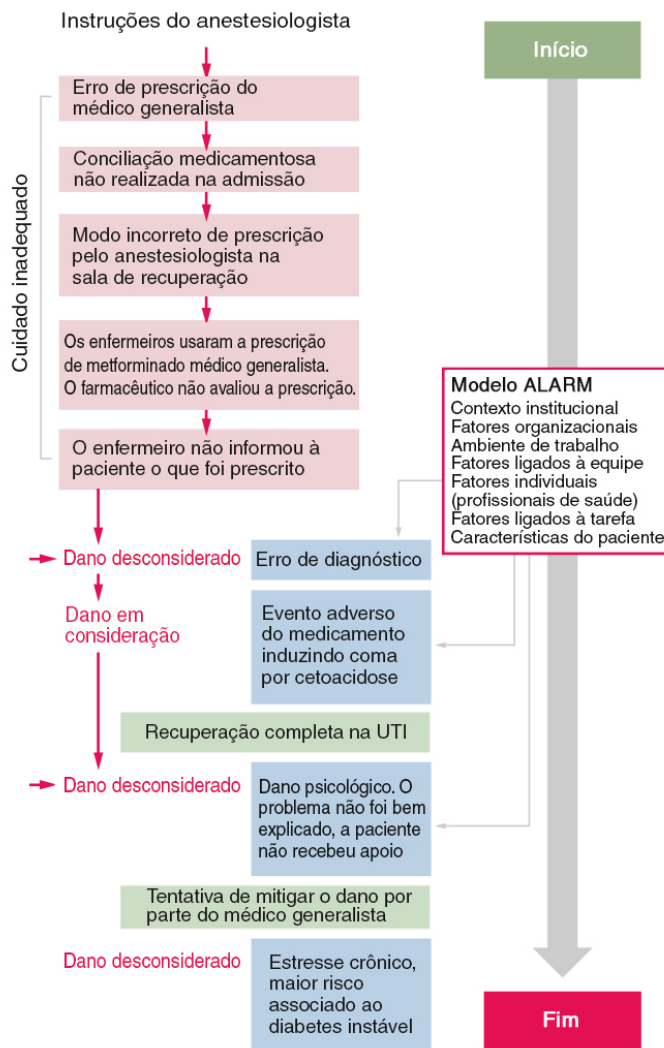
Instruções do anestesiologista

Início

Cuidado inadequado

Erro de prescrição do médico generalista

Conciliação medicamentosa não realizada na admissão

Modo incorreto de prescrição pelo anestesiologista na sala de recuperação

Os enfermeiros usaram a prescrição de metforminado médico generalista. O farmacêutico não avaliou a prescrição.

O enfermeiro não informou à paciente o que foi prescrito

Modelo ALARM
Contexto institucional
Fatores organizacionais
Ambiente de trabalho
Fatores ligados à equipe
Fatores individuais (profissionais de saúde)
Fatores ligados à tarefa
Características do paciente

Dano desconsiderado

Erro de diagnóstico

Dano em consideração

Evento adverso do medicamento induzindo coma por cetoacidose

Recuperação completa na UTI

Dano desconsiderado

Dano psicológico. O problema não foi bem explicado, a paciente não recebeu apoio

Tentativa de mitigar o dano por parte do médico generalista

Dano desconsiderado

Estresse crônico, maior risco associado ao diabetes instável

Fim